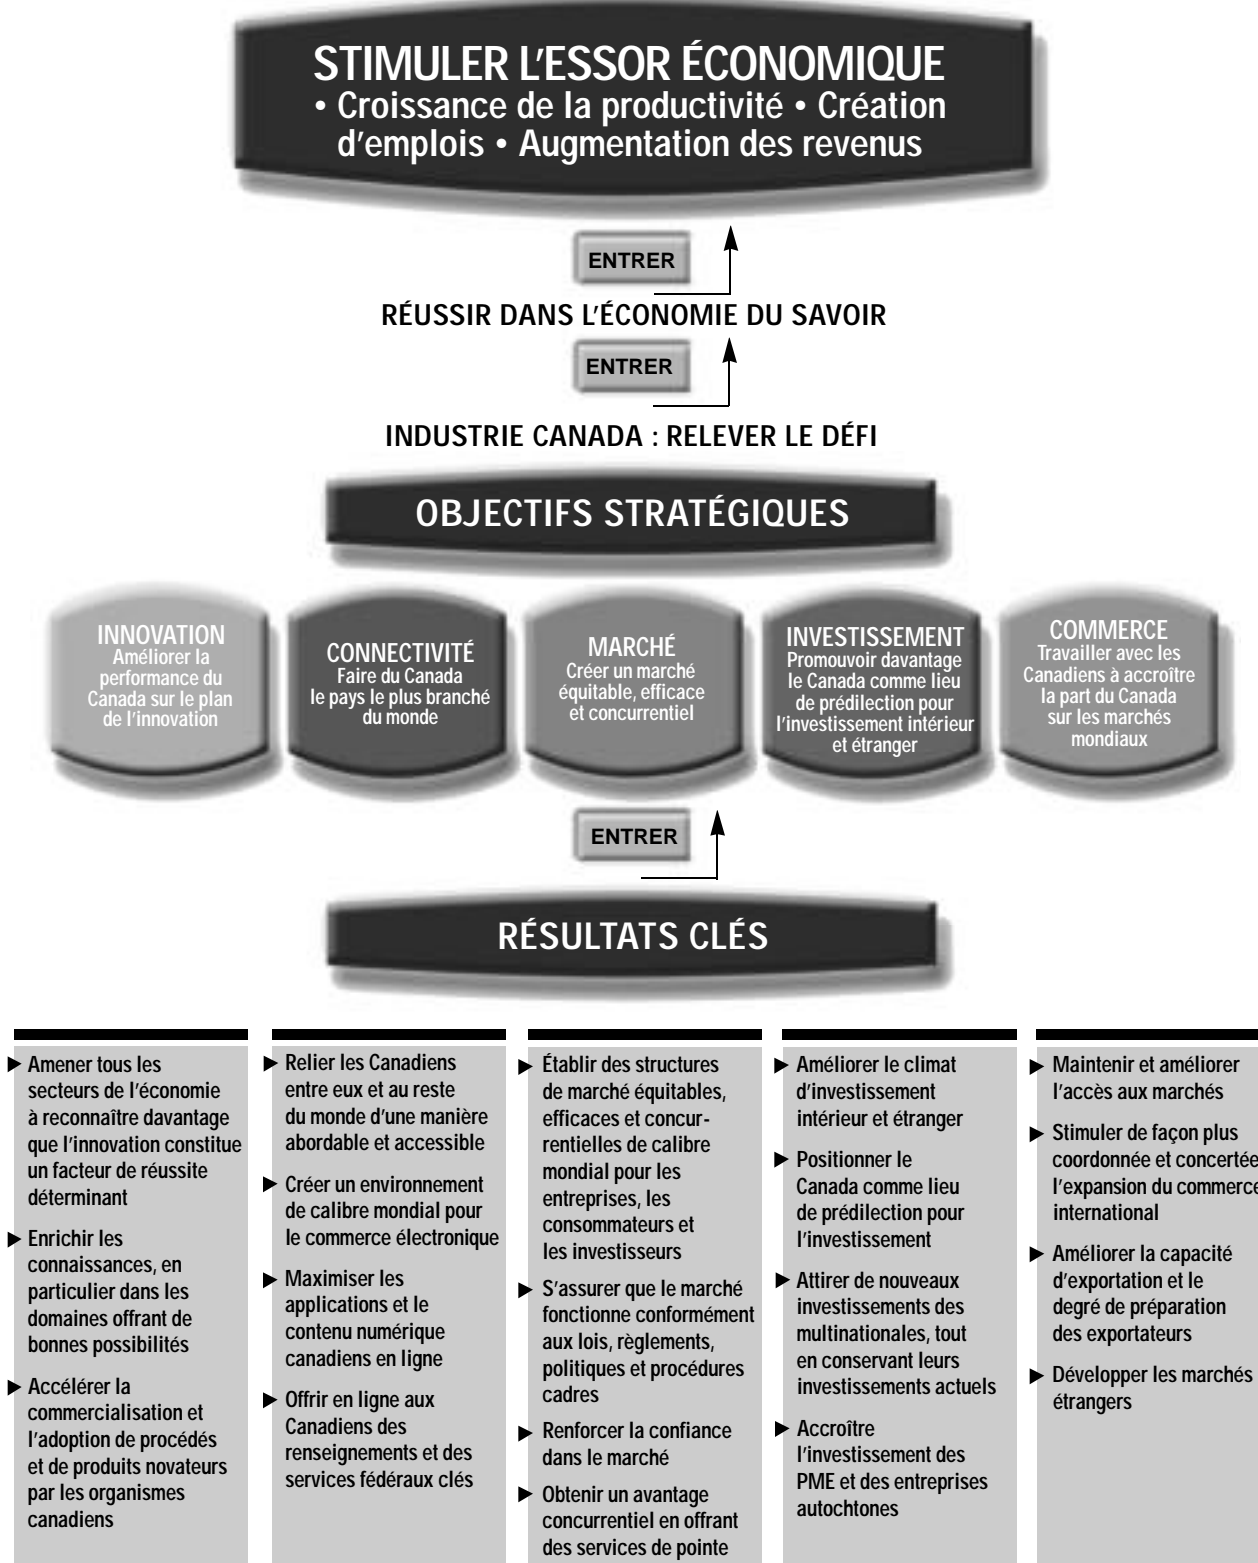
STIMULER L'ESSOR ÉCONOMIQUE
• Croissance de la productivité • Création d'emplois • Augmentation des revenus

ENTRER

RÉUSSIR DANS L'ÉCONOMIE DU SAVOIR

ENTRER

INDUSTRIE CANADA : RELEVER LE DÉFI

OBJECTIFS STRATÉGIQUES

INNOVATION
Améliorer la performance du Canada sur le plan de l'innovation

CONNECTIVITÉ
Faire du Canada le pays le plus branché du monde

MARCHÉ
Créer un marché équitable, efficace et concurrentiel

INVESTISSEMENT
Promouvoir davantage le Canada comme lieu de prédilection pour l'investissement intérieur et étranger

COMMERCE
Travailler avec les Canadiens à accroître la part du Canada sur les marchés mondiaux

ENTRER

RÉSULTATS CLÉS

▶ Amener tous les secteurs de l'économie à reconnaître davantage que l'innovation constitue un facteur de réussite déterminant

▶ Enrichir les connaissances, en particulier dans les domaines offrant de bonnes possibilités

▶ Accélérer la commercialisation et l'adoption de procédés et de produits novateurs par les organismes canadiens

▶ Relier les Canadiens entre eux et au reste du monde d'une manière abordable et accessible

▶ Créer un environnement de calibre mondial pour le commerce électronique

▶ Maximiser les applications et le contenu numérique canadiens en ligne

▶ Offrir en ligne aux Canadiens des renseignements et des services fédéraux clés

▶ Établir des structures de marché équitables, efficaces et concurrentielles de calibre mondial pour les entreprises, les consommateurs et les investisseurs

▶ S'assurer que le marché fonctionne conformément aux lois, règlements, politiques et procédures cadres

▶ Renforcer la confiance dans le marché

▶ Obtenir un avantage concurrentiel en offrant des services de pointe

▶ Améliorer le climat d'investissement intérieur et étranger

▶ Positionner le Canada comme lieu de prédilection pour l'investissement

▶ Attirer de nouveaux investissements des multinationales, tout en conservant leurs investissements actuels

▶ Accroître l'investissement des PME et des entreprises autochtones

▶ Maintenir et améliorer l'accès aux marchés

▶ Stimuler de façon plus coordonnée et concertée l'expansion du commerce international

▶ Améliorer la capacité d'exportation et le degré de préparation des exportateurs

▶ Développer les marchés étrangers